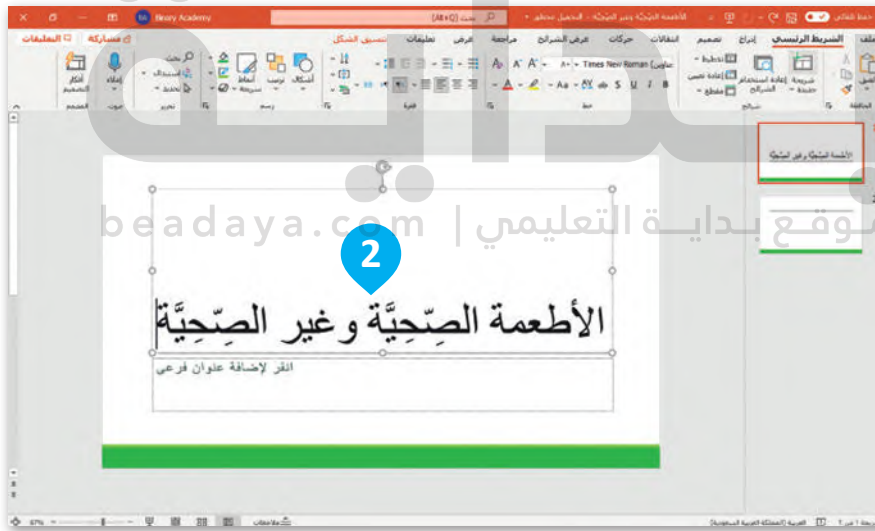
حفظ تلقائي
الأطعمة الصحية وغير الصحية - الحفظ محظور
بحث (Alt+Q)
BA Binary Academy
ملف
الشريط الرئيسي
إدراج
تصميم
انتقالات
حركات
عرض الشرائح
مراجعة
عرض
تعليمات
تنسيق الشكل
مشاركة
التعليقات
لصق
شريحة جديدة
إعادة استخدام الشرائح
تخطيط
إعادة تعيين
مقطع
الحافظة
شرائح
Times New Roman (عناوين)
خط
فقرة
أشكال
ترتيب
أنماط سريعة
رسم
بحث
استبدال
تحديد
تحرير
إملاء
صوت
أفكار التصميم
المصمم
beadaya.com | موقع بداية التعليمي
2
الأطعمة الصِّحِيَّة وغير الصِّحِيَّة
انقر لإضافة عنوان فرعي
1
الأطعمة الصحية وغير الصحية
2
شريحة 1 من 2
العربية (المملكة العربية السعودية)
ملاحظات
67%